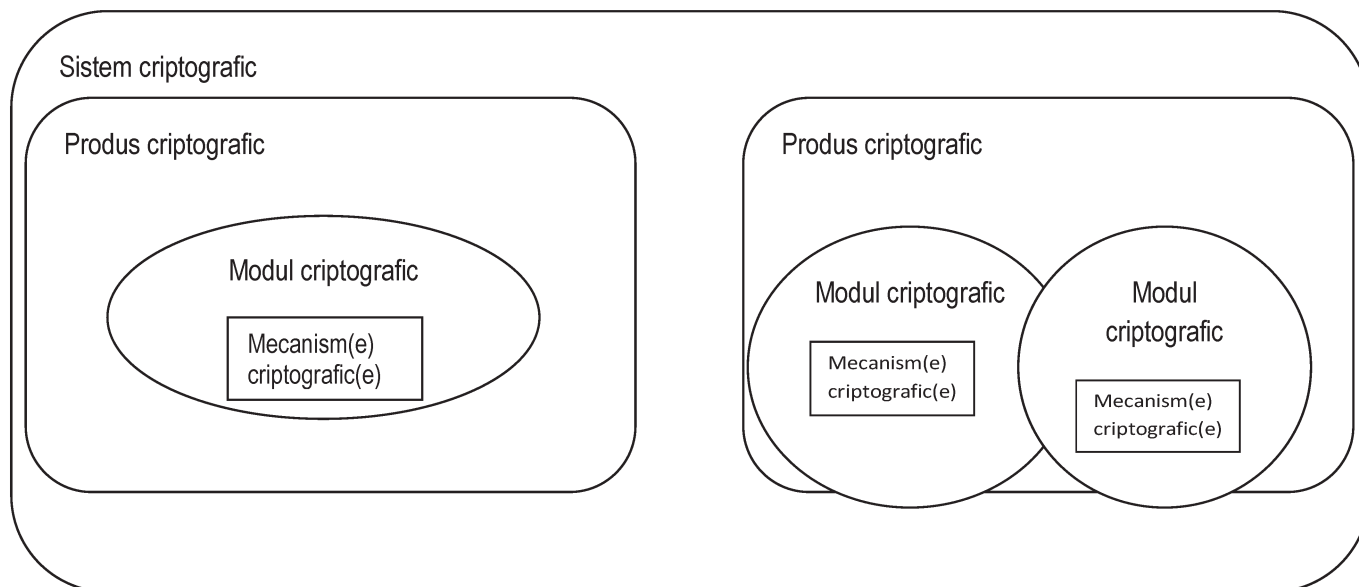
Sistem criptografic

Produs criptografic

Modul criptografic

Mecanism(e) criptografic(e)

Produs criptografic

Modul criptografic

Mecanism(e) criptografic(e)

Modul criptografic

Mecanism(e) criptografic(e)